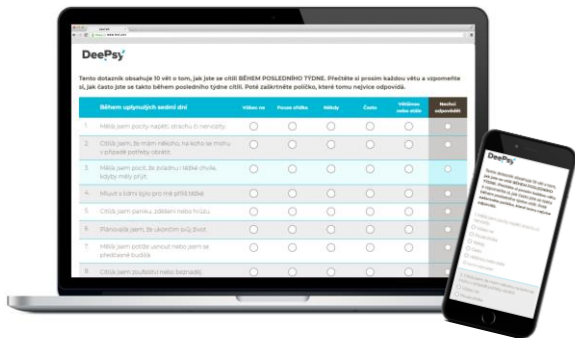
DeePsy

Tento dotazník obsahuje 10 vět o tom, jak jste se cítili BĚHEM POSLEDNÍHO TÝDNE. Přečtěte si prosím každou větu a vzpomeňte si, jak často jste se takto během posledního týdne cítili. Poté zaškrtněte políčko, které tomu nejvíce odpovídá.

| Během uplynulých sedmi dní | Vůbec ne | Pouze zřídka | Někdy | Často | Většinou nebo stále | Nechci odpovídat |
|---|---|---|---|---|---|---|
| 1. Měla jsem pocity napětí, strachu či nervozity. | | | | | | |
| 2. Cítila jsem, že mám někoho, na koho se mohu v případě potřeby obrátit. | | | | | | |
| 3. Měla jsem pocit, že žaludku i těžké chvíle, kdyby měly přijít. | | | | | | |
| 4. Mluvit s lidmi bylo pro mě příliš těžké. | | | | | | |
| 5. Cítila jsem paniku, zděšení nebo hrůzu. | | | | | | |
| 6. Plánovala jsem, že ukončím svůj život. | | | | | | |
| 7. Měla jsem potíže usnout nebo jsem se předčasně budila. | | | | | | |
| 8. Cítila jsem zoufalství nebo beznaděj. | | | | | | |

DeePsy
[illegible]